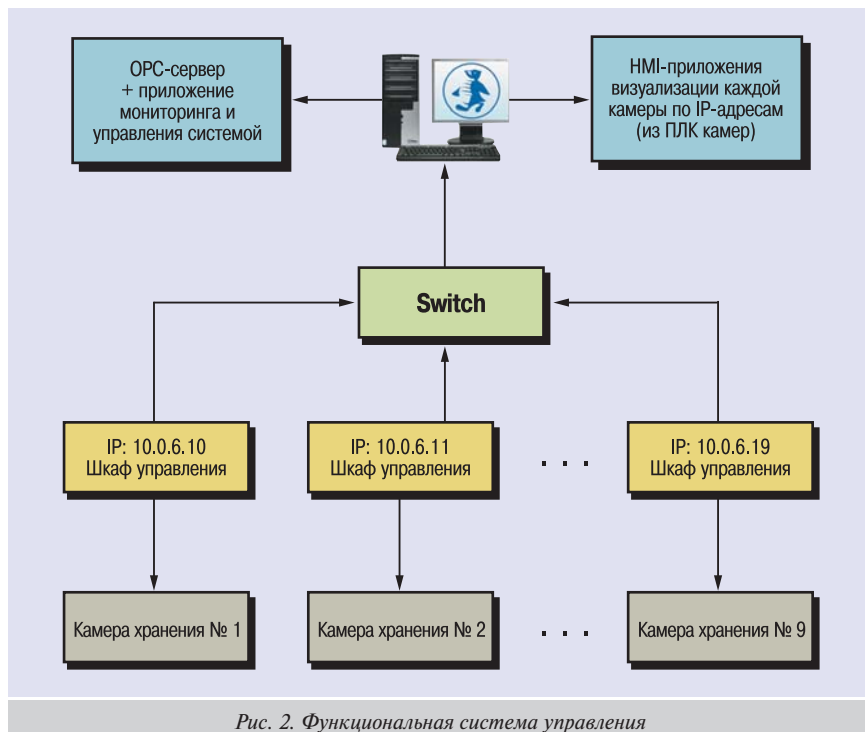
OPC-сервер + приложение мониторинга и управления системой

HMI-приложения визуализации каждой камеры по IP-адресам (из ПЛК камер)

Switch

IP: 10.0.6.10
Шкаф управления

IP: 10.0.6.11
Шкаф управления

. . .

IP: 10.0.6.19
Шкаф управления

Камера хранения № 1

Камера хранения № 2

. . .

Камера хранения № 9

Рис. 2. Функциональная система управления